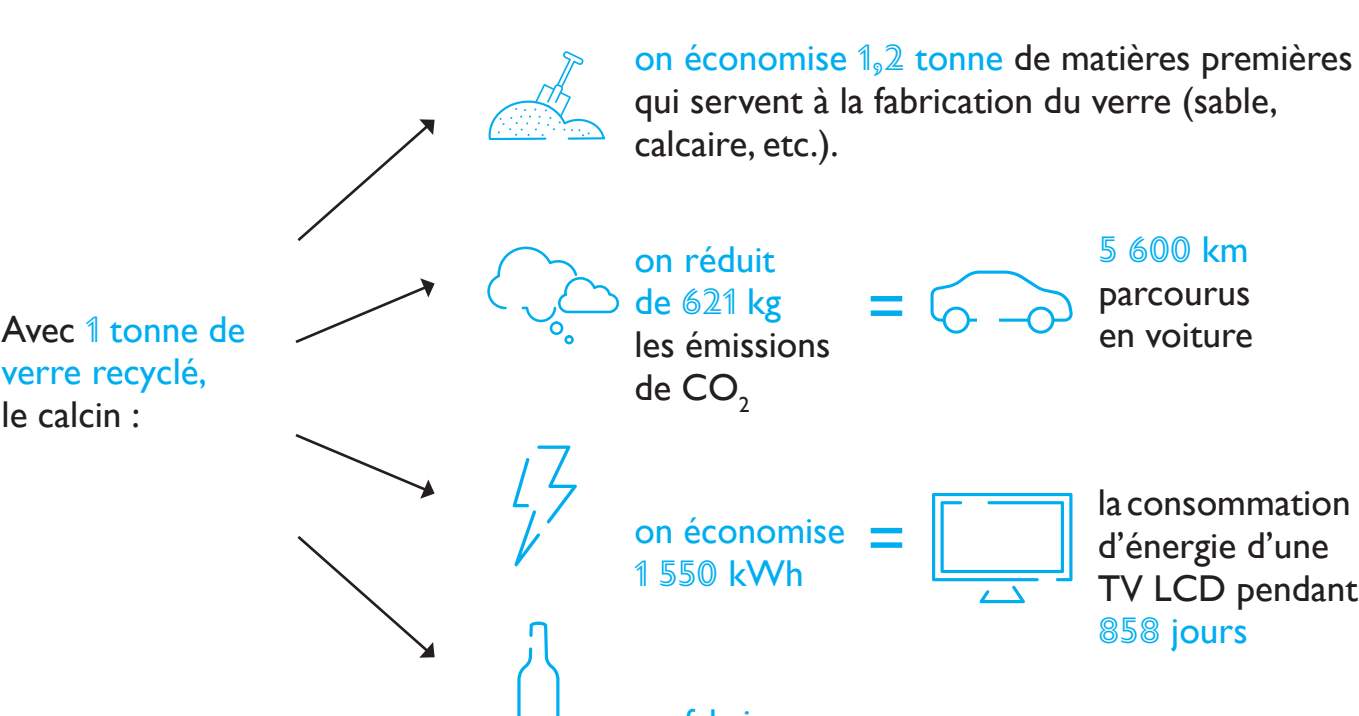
Avec 1 tonne de verre recyclé, le calcin :

on économise 1,2 tonne de matières premières qui servent à la fabrication du verre (sable, calcaire, etc.).

on réduit de 621 kg les émissions de $CO_2$ = 5 600 km parcourus en voiture

on économise 1 550 kWh = la consommation d'énergie d'une TV LCD pendant 858 jours

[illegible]